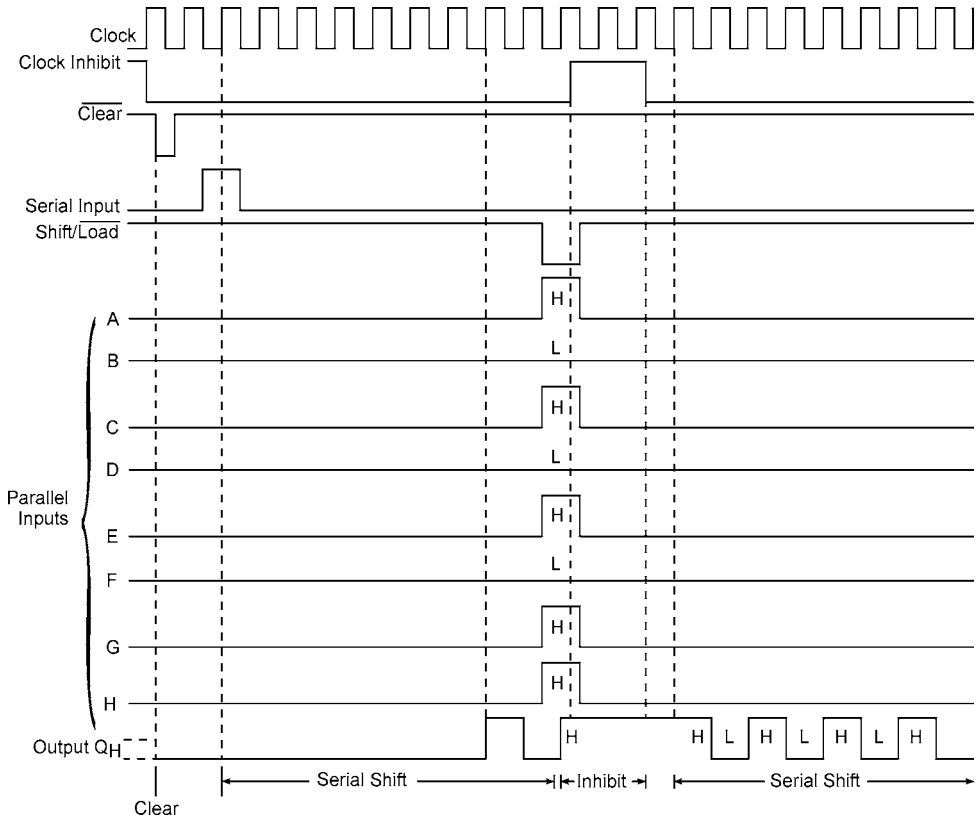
Clock
Clock Inhibit
$\overline{\text{Clear}}$
Serial Input
Shift/$\overline{\text{Load}}$
H
A
L
B
H
C
L
D
Parallel Inputs
H
E
L
F
H
G
H
H
Output $Q_H$
H
H L H L H L H
Clear
Serial Shift
Inhibit
Serial Shift